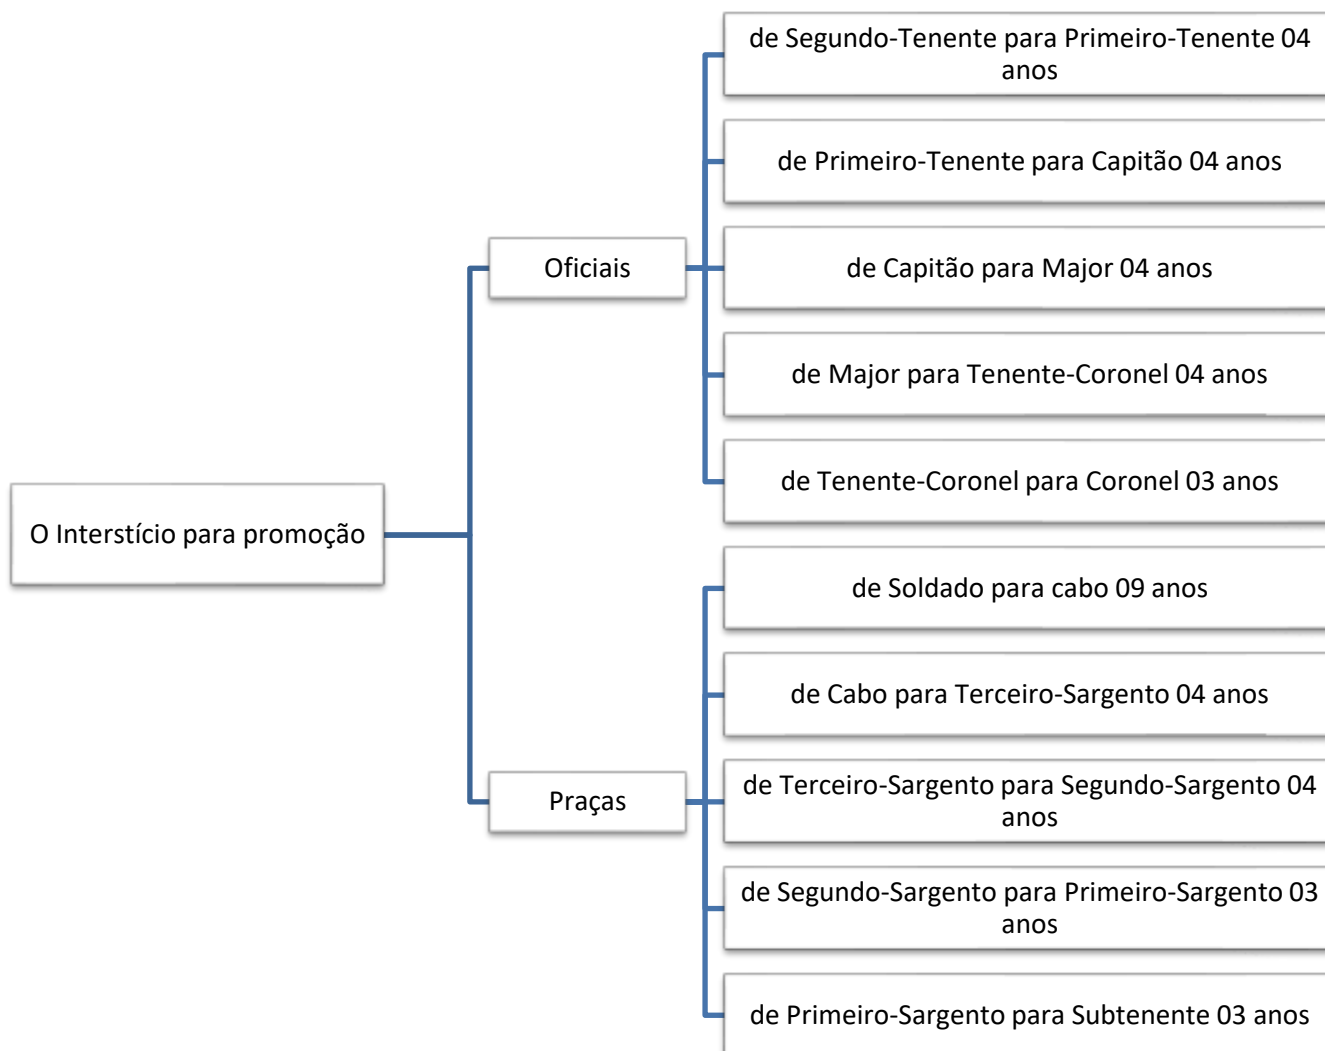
O Interstício para promoção

Oficiais

de Segundo-Tenente para Primeiro-Tenente 04 anos

de Primeiro-Tenente para Capitão 04 anos

de Capitão para Major 04 anos

de Major para Tenente-Coronel 04 anos

de Tenente-Coronel para Coronel 03 anos

Praças

de Soldado para cabo 09 anos

de Cabo para Terceiro-Sargento 04 anos

de Terceiro-Sargento para Segundo-Sargento 04 anos

de Segundo-Sargento para Primeiro-Sargento 03 anos

de Primeiro-Sargento para Subtenente 03 anos